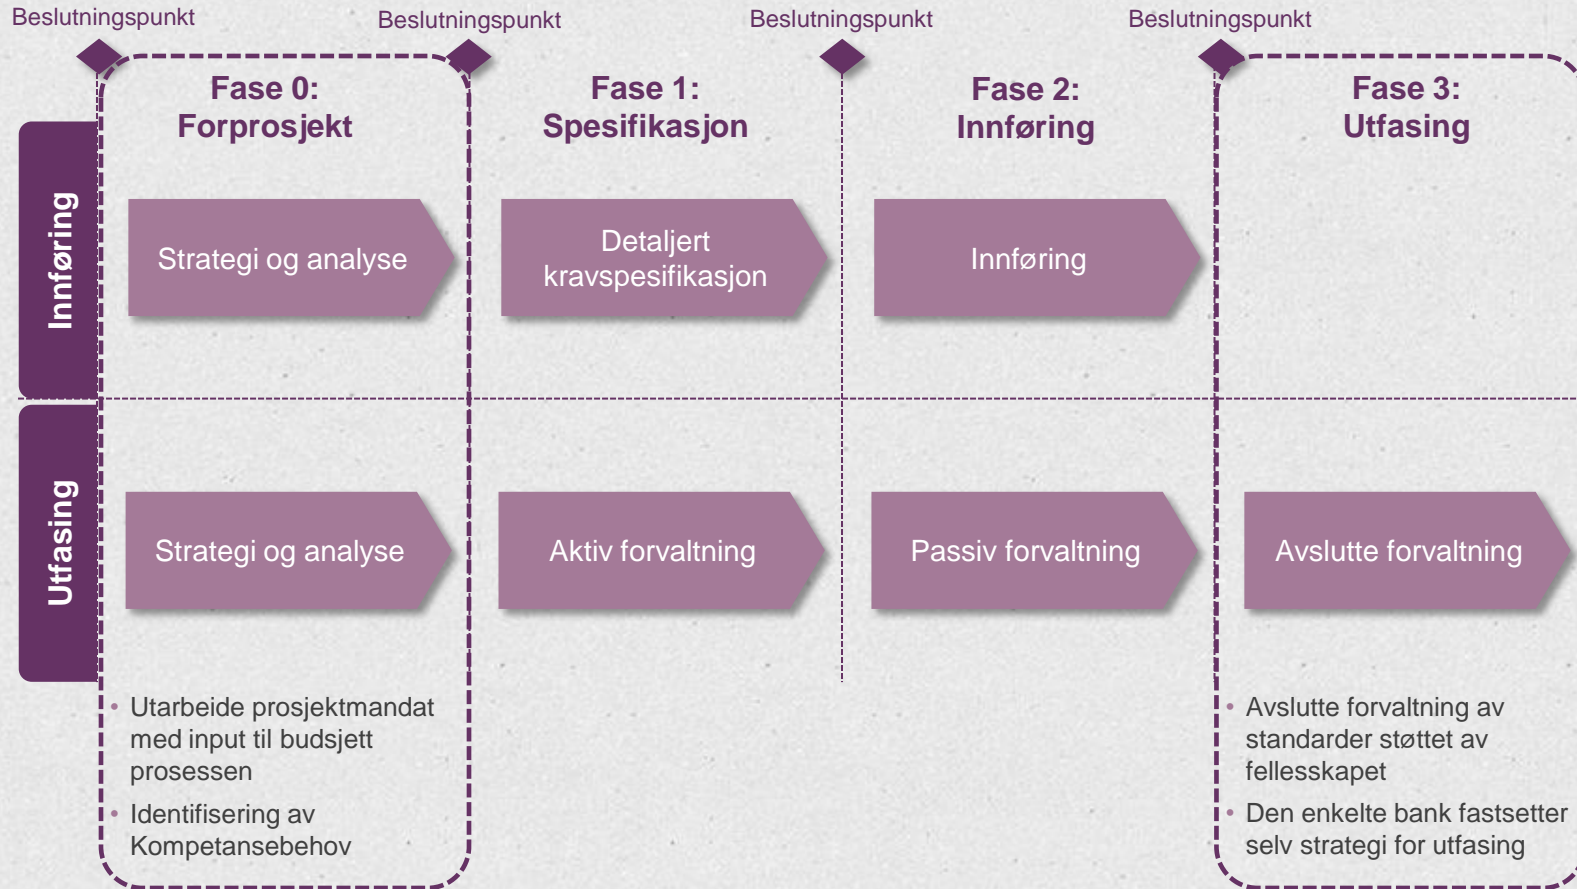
Beslutningspunkt

Beslutningspunkt

Beslutningspunkt

Beslutningspunkt

Fase 0:
Forprosjekt

Fase 1:
Spesifikasjon

Fase 2:
Innføring

Fase 3:
Utfasing

Innføring

Strategi og analyse

Detaljert kravspesifikasjon

Innføring

Utfasing

Strategi og analyse

Aktiv forvaltning

Passiv forvaltning

Avslutte forvaltning

- Utarbeide prosjektmandat med input til budsjett prosessen
- Identifisering av Kompetansebehov

- Avslutte forvaltning av standarder støttet av fellesskapet
- Den enkelte bank fastsetter selv strategi for utfasing